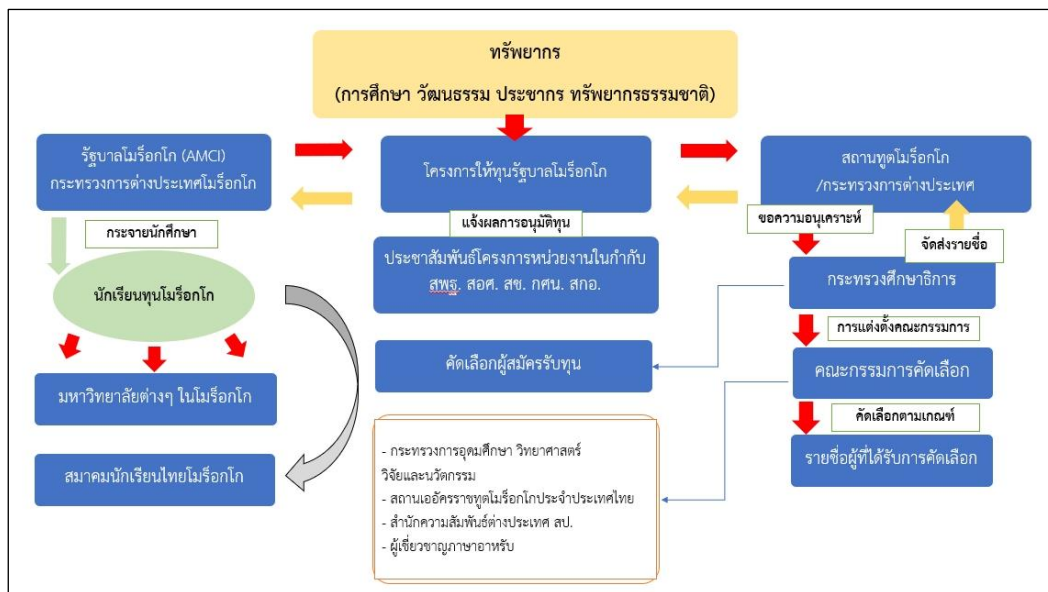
ทรัพยากร
(การศึกษา วัฒนธรรม ประชากร ทรัพยากรธรรมชาติ)

รัฐบาลโมร็อกโก (AMCI)
กระทรวงการต่างประเทศโมร็อกโก

โครงการให้ทุนรัฐบาลโมร็อกโก

สถานทูตโมร็อกโก
/กระทรวงการต่างประเทศ

แจ้งผลการอนุมัติทุน

ขอความอนุเคราะห์

จัดส่งรายชื่อ

กระจายนักศึกษา

ประชาสัมพันธ์โครงการหน่วยงานในกำกับ สพฐ. สอศ. สช. กศน. สกอ.

นักเรียนทุนโมร็อกโก

กระทรวงศึกษาธิการ

การแต่งตั้งคณะกรรมการ

คัดเลือกผู้สมัครรับทุน

คณะกรรมการคัดเลือก

มหาวิทยาลัยต่างๆ ในโมร็อกโก

คัดเลือกตามเกณฑ์

- กระทรวงการอุดมศึกษา วิทยาศาสตร์ วิจัยและนวัตกรรม
- สถานเอกอัครราชทูตโมร็อกโกประจำประเทศไทย
- สำนักความสัมพันธ์ต่างประเทศ สป.
- ผู้เชี่ยวชาญภาษาอาหรับ

รายชื่อผู้ที่ได้รับการคัดเลือก

สมาคมนักเรียนไทยโมร็อกโก